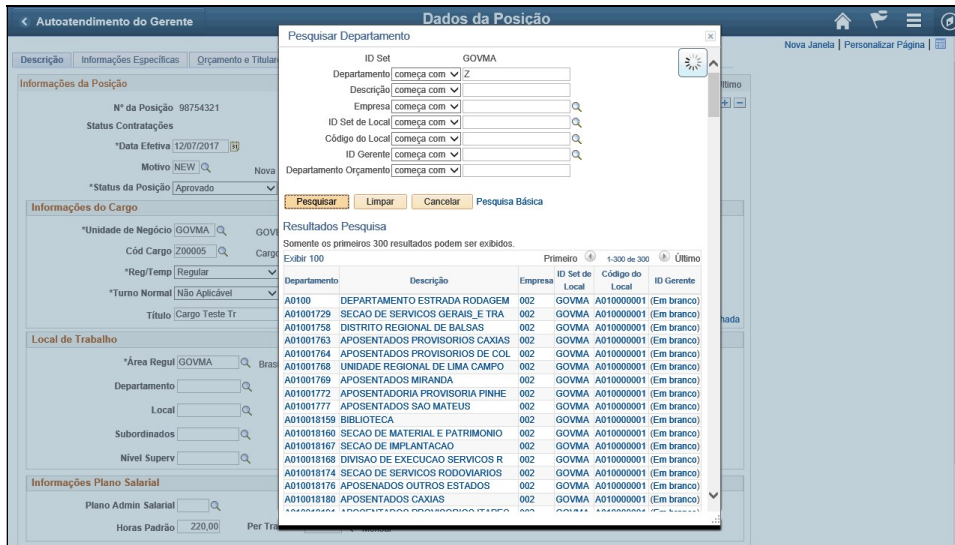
< Autoatendimento do Gerente

Dados da Posição

Nova Janela | Personalizar Página

Descrição | Informações Específicas | Orçamento e Titular

Informações da Posição

Nº da Posição 98754321

Status Contratações

*Data Efetiva 12/07/2017

Motivo NEW

Nova

*Status da Posição Aprovado

Informações do Cargo

*Unidade de Negócio GOVMA

GOV

Cód Cargo Z00005

Carg

*Reg/Temp Regular

*Turno Normal Não Aplicável

Título Cargo Teste Tr

nada

Local de Trabalho

*Área Regul GOVMA

Bras

Departamento

Local

Subordinados

Nível Superv

Informações Plano Salarial

Plano Admin Salarial

Horas Padrão 220,00

Per Tra

Último

Pesquisar Departamento

ID Set GOVMA

Departamento começa com Z

Descrição começa com

Empresa começa com

ID Set de Local começa com

Código do Local começa com

ID Gerente começa com

Departamento Orçamento começa com

Pesquisar | Limpar | Cancelar | Pesquisa Básica

Resultados Pesquisa

Somente os primeiros 300 resultados podem ser exibidos.

Exibir 100

Primeiro 1-300 de 300 Último

| Departamento | Descrição | Empresa | ID Set de Local | Código do Local | ID Gerente |
|---|---|---|---|---|---|
| A0100 | DEPARTAMENTO ESTRADA RODAGEM | 002 | GOVMA | A010000001 | (Em branco) |
| A01001729 | SECAO DE SERVICOS GERAIS_E TRA | 002 | GOVMA | A010000001 | (Em branco) |
| A01001758 | DISTRITO REGIONAL DE BALSAS | 002 | GOVMA | A010000001 | (Em branco) |
| A01001763 | APOSENTADOS PROVISORIOS CAXIAS | 002 | GOVMA | A010000001 | (Em branco) |
| A01001764 | APOSENTADOS PROVISORIOS DE COL | 002 | GOVMA | A010000001 | (Em branco) |
| A01001768 | UNIDADE REGIONAL DE LIMA CAMPO | 002 | GOVMA | A010000001 | (Em branco) |
| A01001769 | APOSENTADOS MIRANDA | 002 | GOVMA | A010000001 | (Em branco) |
| A01001772 | APOSENTADORIA PROVISORIA PINHE | 002 | GOVMA | A010000001 | (Em branco) |
| A01001777 | APOSENTADOS SAO MATEUS | 002 | GOVMA | A010000001 | (Em branco) |
| A010018159 | BIBLIOTECA | 002 | GOVMA | A010000001 | (Em branco) |
| A010018160 | SECAO DE MATERIAL E PATRIMONIO | 002 | GOVMA | A010000001 | (Em branco) |
| A010018167 | SECAO DE IMPLANTACAO | 002 | GOVMA | A010000001 | (Em branco) |
| A010018168 | DIVISAO DE EXECUCAO SERVICOS R | 002 | GOVMA | A010000001 | (Em branco) |
| A010018174 | SECAO DE SERVICOS RODOVIARIOS | 002 | GOVMA | A010000001 | (Em branco) |
| A010018176 | APOSENTADOS OUTROS ESTADOS | 002 | GOVMA | A010000001 | (Em branco) |
| A010018180 | APOSENTADOS CAXIAS | 002 | GOVMA | A010000001 | (Em branco) |
| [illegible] | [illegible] | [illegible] | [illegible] | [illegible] | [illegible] |